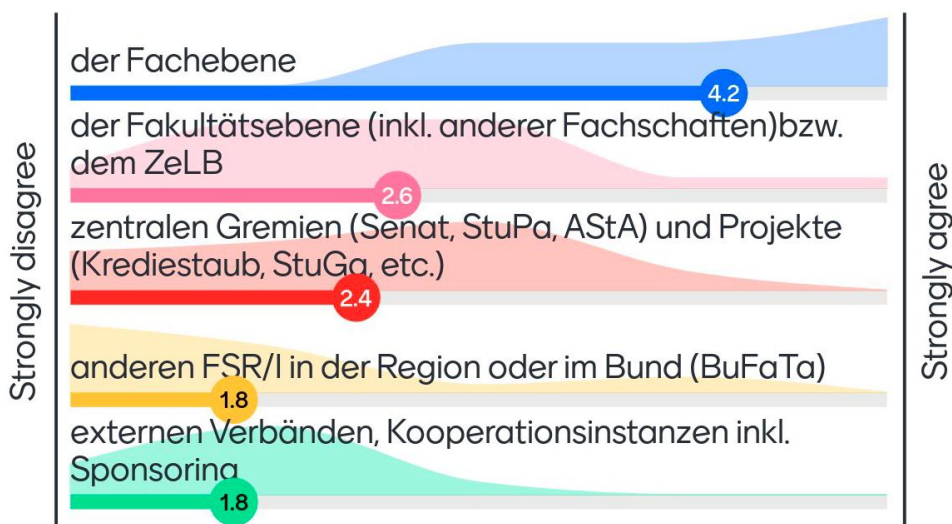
Strongly disagree

der Fachebene

4.2

der Fakultätsebene (inkl. anderer Fachschaften)bzw. dem ZeLB

2.6

zentralen Gremien (Senat, StuPa, AStA) und Projekte (Krediestaub, StuGa, etc.)

2.4

anderen FSR/I in der Region oder im Bund (BuFaTa)

1.8

externen Verbänden, Kooperationsinstanzen inkl. Sponsoring

1.8

Strongly agree